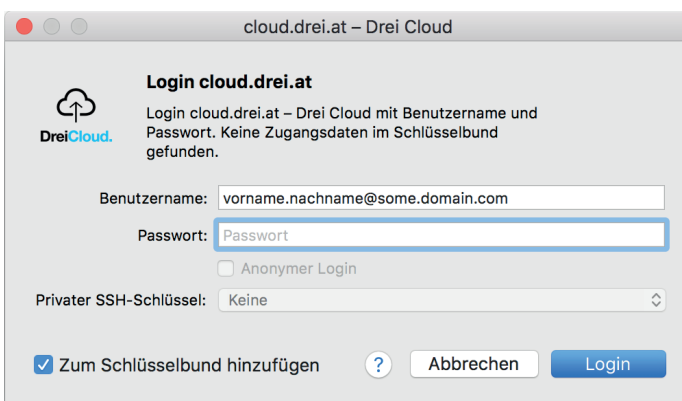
cloud.drei.at – Drei Cloud

DreiCloud.

Login cloud.drei.at

Login cloud.drei.at – Drei Cloud mit Benutzername und Passwort. Keine Zugangsdaten im Schlüsselbund gefunden.

Benutzername: vorname.nachname@some.domain.com

Passwort: Passwort

Anonymer Login

Privater SSH-Schlüssel: Keine

Zum Schlüsselbund hinzufügen

?

Abbrechen

Login